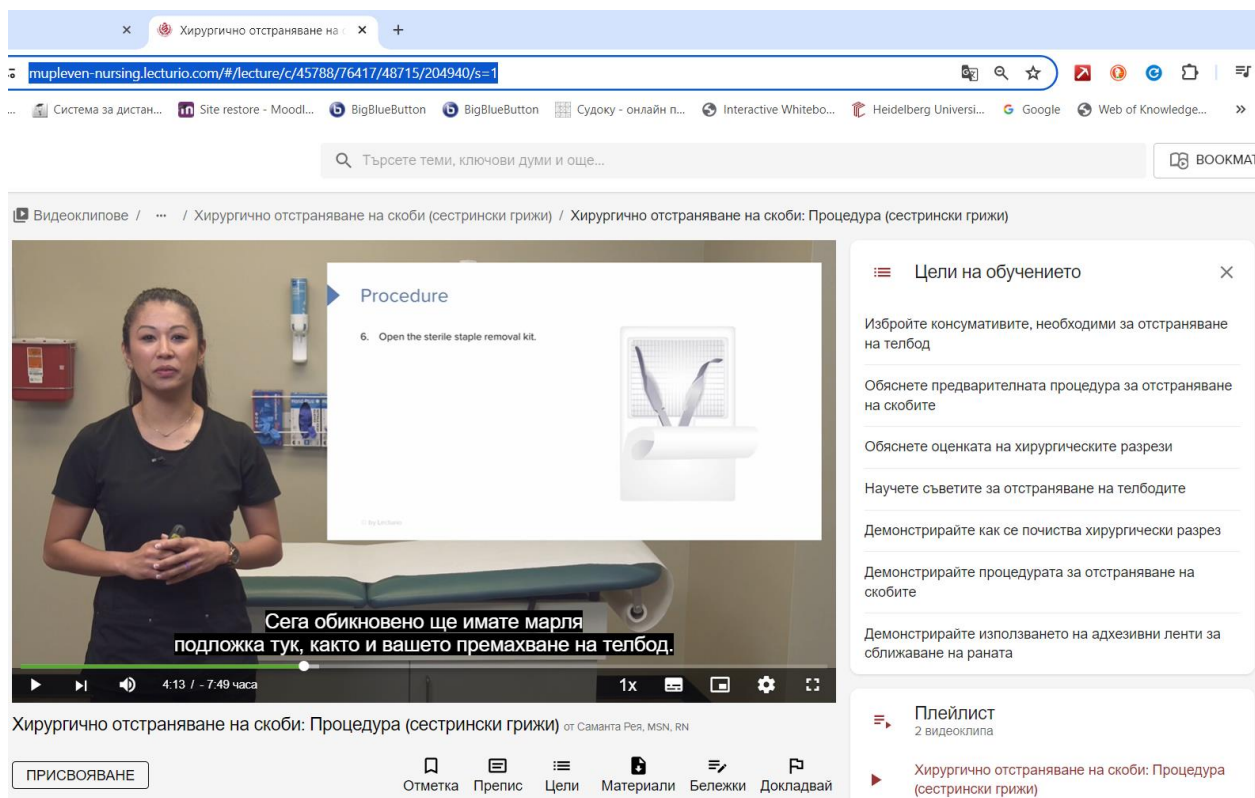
Хирургично отстраняване на с ×
+

mupleven-nursing.lecturio.com/#/lecture/c/45788/76417/48715/204940/s=1

Система за дистан... Site restore - Moodl... BigBlueButton BigBlueButton Судоку - онлайн п... Interactive Whitebo... Heidelberg Universi... Google Web of Knowledge... »

Търсете теми, ключови думи и още...

BOOKMA

Видеоклипове / ··· / Хирургично отстраняване на скоби (сестрински грижи) / Хирургично отстраняване на скоби: Процедура (сестрински грижи)

Procedure

6. Open the sterile staple removal kit.

© by Lecturio

Сега обикновено ще имате марля подложка тук, както и вашето премахване на телбод.

4:13 / - 7:49 часа

1x

Хирургично отстраняване на скоби: Процедура (сестрински грижи) от Саманта Рея, MSN, RN

ПРИСВОЯВАНЕ

Отметка Препис Цели Материали Бележки Докладвай

Цели на обучението

Избройте консумативите, необходими за отстраняване на телбод

Обяснете предварителната процедура за отстраняване на скобите

Обяснете оценката на хирургическите разрези

Научете съветите за отстраняване на телбодите

Демонстрирайте как се почиства хирургически разрез

Демонстрирайте процедурата за отстраняване на скобите

Демонстрирайте използването на адхезивни ленти за сближаване на раната

Плейлист
2 видеоклипа

Хирургично отстраняване на скоби: Процедура (сестрински грижи)